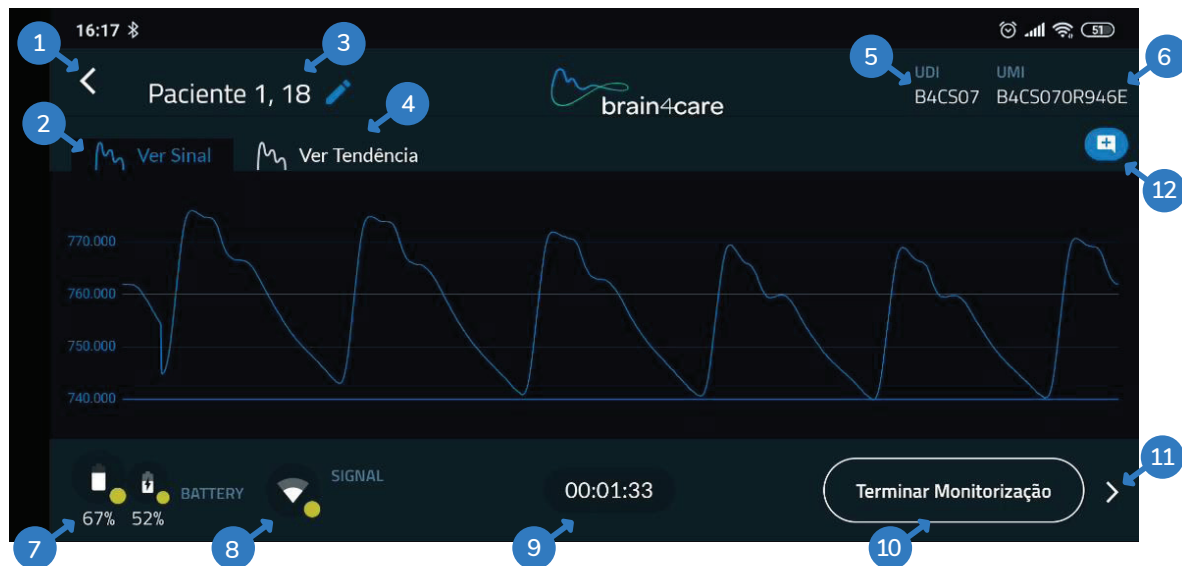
16:17 51

1 < Paciente 1, 18 3

brain4care

5 UDI B4CS07 UMI B4CS070R946E 6

2 Ver Sinal Ver Tendência 4

12

770.000
760.000
750.000
740.000

7 67% 52% BATTERY

8 SIGNAL

9 00:01:33

10 Terminar Monitorização > 11